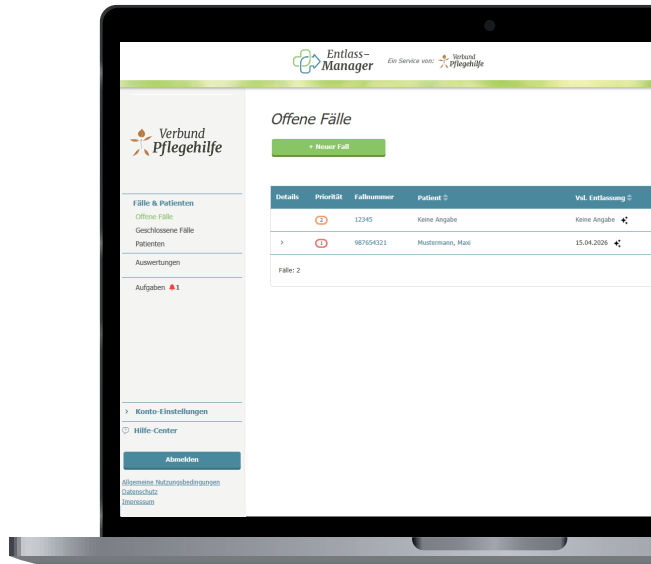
Entlass-Manager

Ein Service von: Verbund Pflegehilfe

Verbund Pflegehilfe

Fälle & Patienten
Offene Fälle
Geschlossene Fälle
Patienten

Auswertungen

Aufgaben 1

Konto-Einstellungen

Hilfe-Center

Abmelden

Allgemeine Nutzungsbedingungen
Datenschutz
Impressum

Offene Fälle

+ Neuer Fall

| Details | Priorität | Fallnummer | Patient | Vsl. Entlassung |
|---|---|---|---|---|
| | 2 | 12345 | Keine Angabe | Keine Angabe |
| › | 1 | 987654321 | Mustermann, Maxi | 15.04.2026 |

Fälle: 2